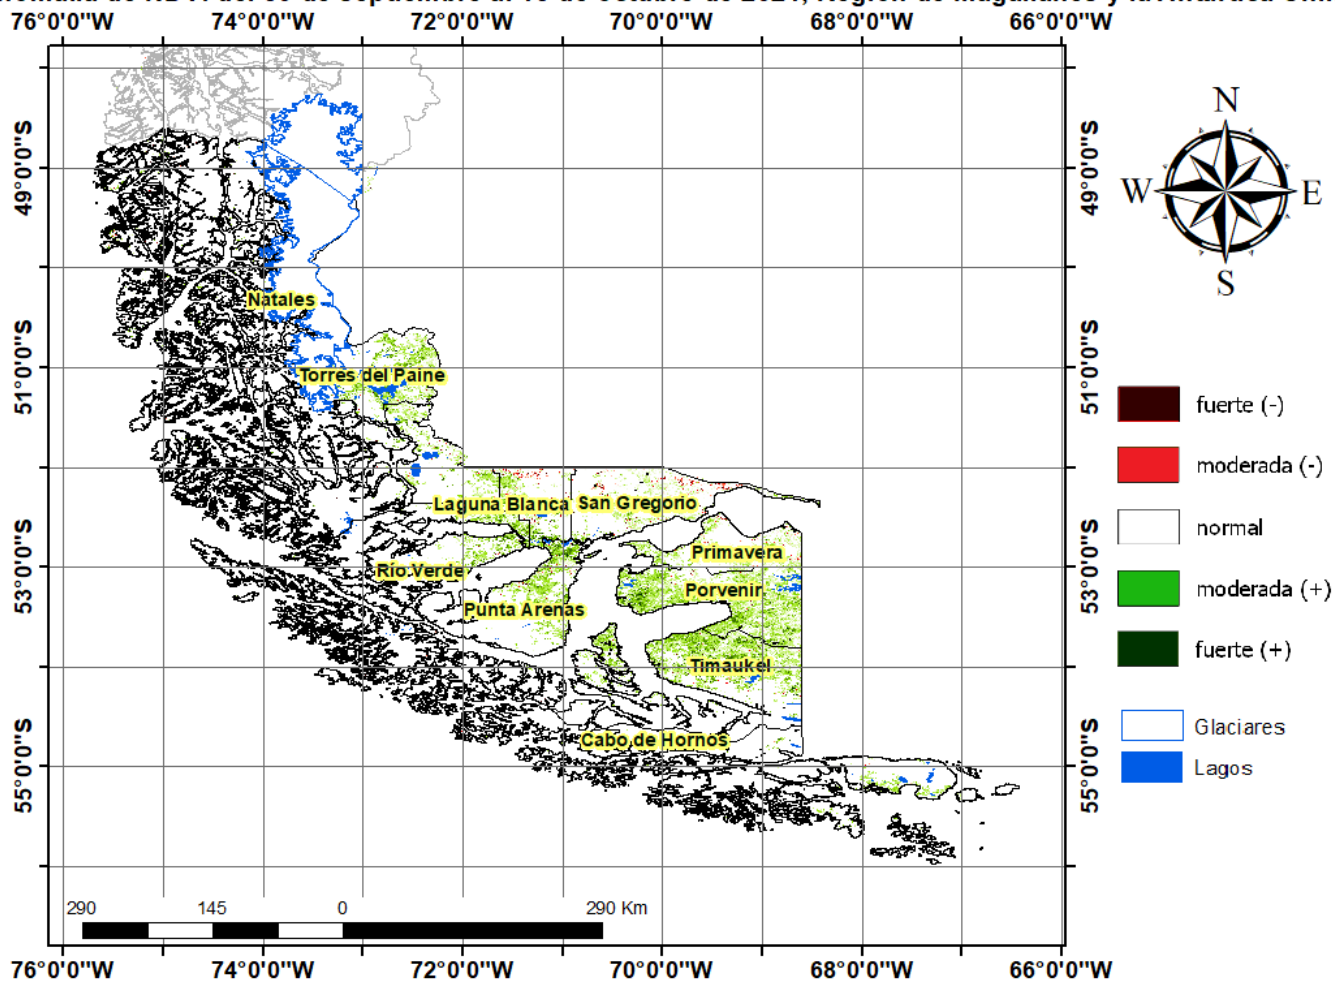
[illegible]

76°0'0"W 74°0'0"W 72°0'0"W 70°0'0"W 68°0'0"W 66°0'0"W

49°0'0"S
51°0'0"S
53°0'0"S
55°0'0"S

49°0'0"S
51°0'0"S
53°0'0"S
55°0'0"S

N
W E
S

Natales
Torres del Paine
Laguna Blanca
San Gregorio
Primavera
Río Verde
Porvenir
Punta Arenas
Timaukel
Cabo de Hornos

fuerte (-)
moderada (-)
normal
moderada (+)
fuerte (+)

Glaciares
Lagos

290 145 0 290 Km

76°0'0"W 74°0'0"W 72°0'0"W 70°0'0"W 68°0'0"W 66°0'0"W